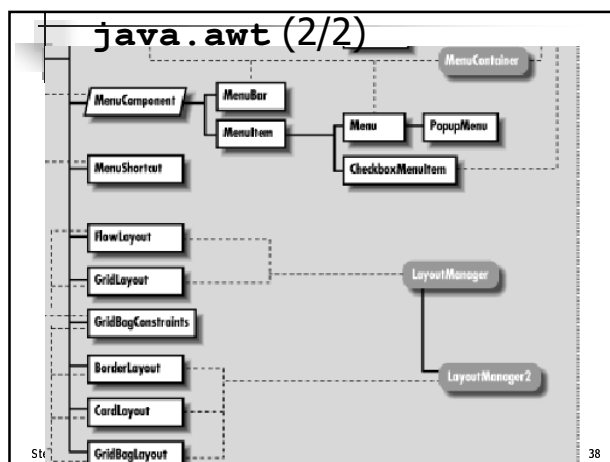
java.awt (2/2)

MenuContainer

MenuComponent

MenuBar

MenuItem

Menu

PopupMenu

CheckboxMenuItem

MenuShortcut

FlowLayout

GridLayout

LayoutManager

GridBagConstraints

BorderLayout

LayoutManager2

CardLayout

GridBagLayout

St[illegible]

38